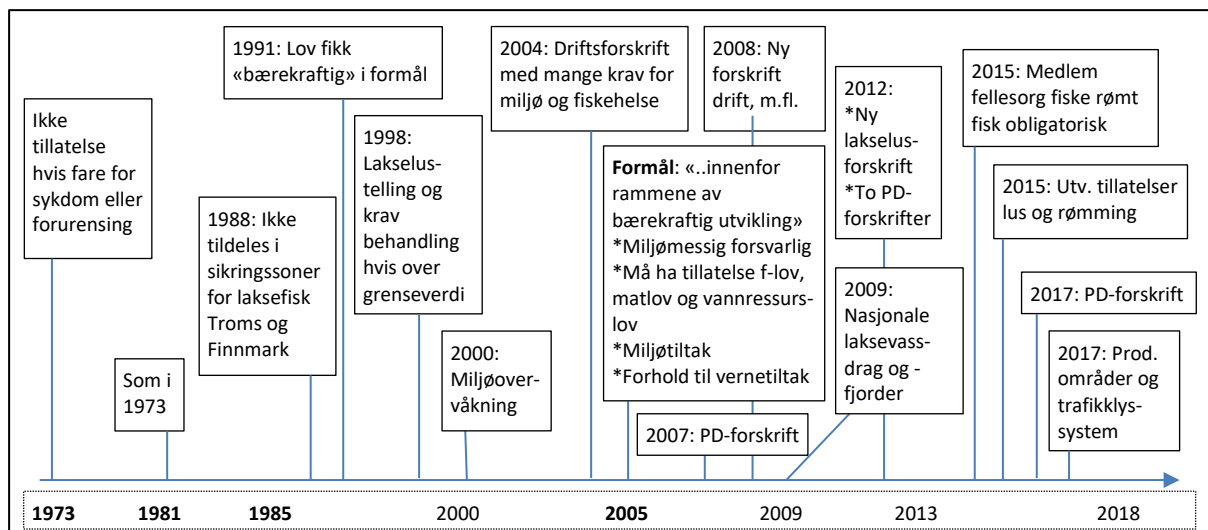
Ikke tillatelse hvis fare for sykdom eller forurensing

Som i 1973

1988: Ikke tildeles i sikringssoner for laksefisk Troms og Finnmark

1991: Lov fikk «bærekraftig» i formål

1998: Lakselustelling og krav behandling hvis over grenseverdi

2000: Miljøovervåkning

2004: Driftsforskrift med mange krav for miljø og fiskehelse

**Formål**: «..innenfor rammene av bærekraftig utvikling»
*Miljømessig forsvarlig
*Må ha tillatelse f-lov, matlov og vannressurslov
*Miljøtiltak
*Forhold til vernetiltak

2007: PD-forskrift

2008: Ny forskrift drift, m.fl.

2009: Nasjonale laksevassdrag og -fjorder

2012:
*Ny lakselusforskrift
*To PD-forskrifter

2015: Medlem fellesorg fiske rømt fisk obligatorisk

2015: Utv. tillatelser lus og rømming

2017: PD-forskrift

2017: Prod. områder og trafikklyssystem

**1973** **1981** **1985** 2000 **2005** 2009 2013 2018